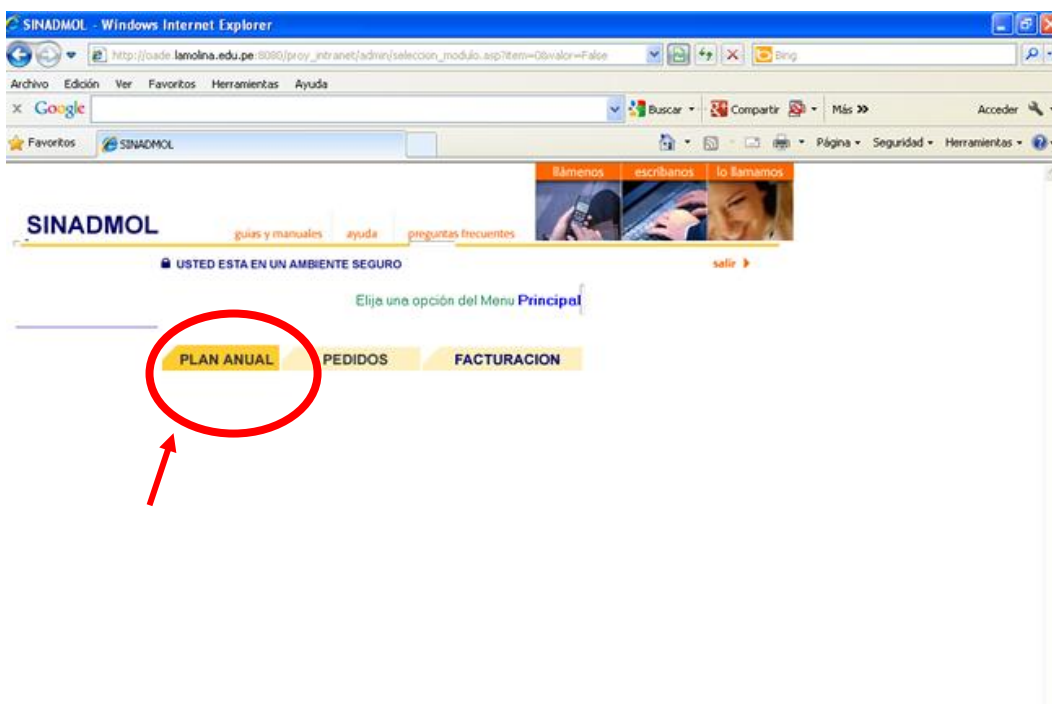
SINADMOL - Windows Internet Explorer

http://oade.lamolina.edu.pe:8080/proy_intranet/admin/seleccion_modulo.asp?item=0&valor=False

Bing

Archivo Edición Ver Favoritos Herramientas Ayuda

Google

Buscar Compartir Más »

Acceder

Favoritos SINADMOL

Página Seguridad Herramientas

llámenos escribanos lo llamamos

SINADMOL

guias y manuales ayuda preguntas frecuentes

USTED ESTA EN UN AMBIENTE SEGURO

salir

Elija una opción del Menu Principal

PLAN ANUAL PEDIDOS FACTURACION